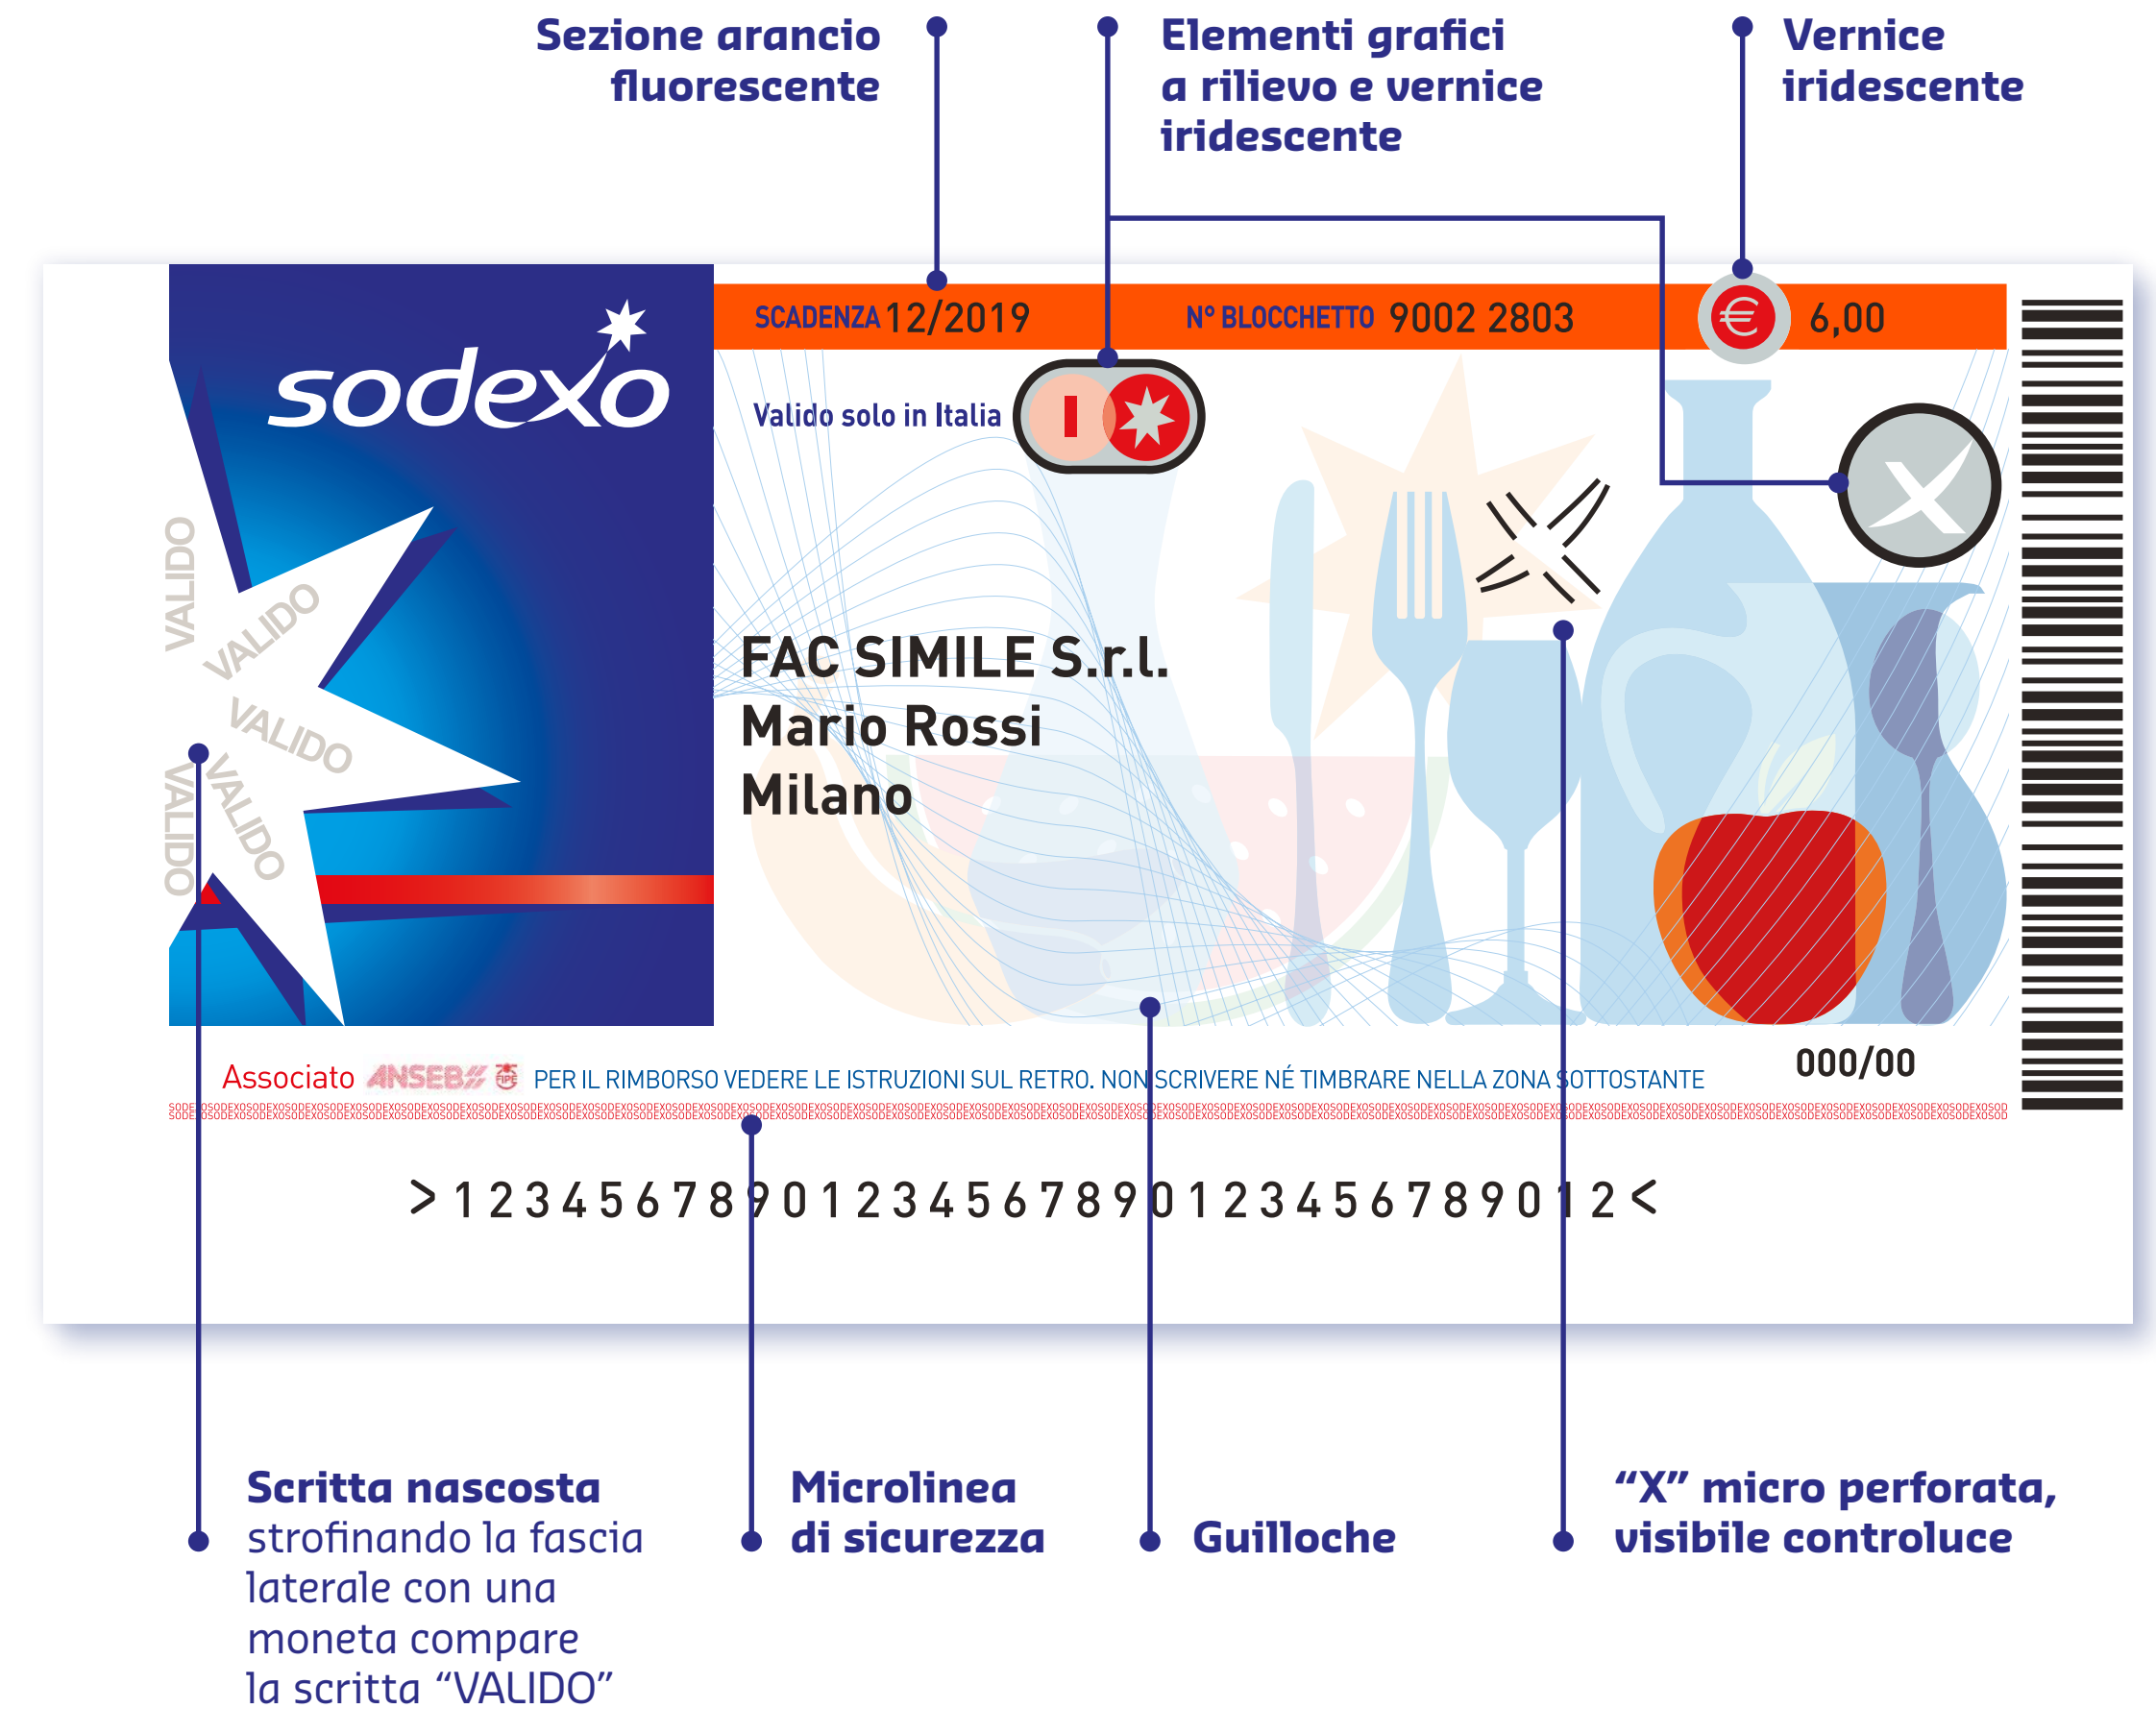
Sezione arancio fluorescente

Elementi grafici a rilievo e vernice iridescente

Vernice iridescente

sodexo

SCADENZA 12/2019

N° BLOCCHETTO 9002 2803

€ 6,00

Valido solo in Italia

I

VALIDO

VALIDO

VALIDO

VALIDO

VALIDO

FAC SIMILE S.r.l.
Mario Rossi
Milano

Associato ANSEB

PER IL RIMBORSO VEDERE LE ISTRUZIONI SUL RETRO. NON SCRIVERE NÉ TIMBRARE NELLA ZONA SOTTOSTANTE

000/00

SODEXOSODEXOSODEXOSODEXOSODEXOSODEXOSODEXOSODEXOSODEXOSODEXOSODEXOSODEXOSODEXOSODEXOSODEXOSODEXOSODEXOSODEXOSODEXOSODEXOSODEXOSODEXOSODEXOSODEXOSODEXOSODEXOSODEXOSODEXOSODEXOSODEXOSODEXOSODEXOSODEXOSODEXOSODEXOSODEXOSODEXOSODEXOSODEXOSODEXOSOD

>1234567890123456789012345678901 2<

Scritta nascosta strofinando la fascia laterale con una moneta compare la scritta “VALIDO”

Microlinea di sicurezza

Guilloche

“X” micro perforata, visibile controluce